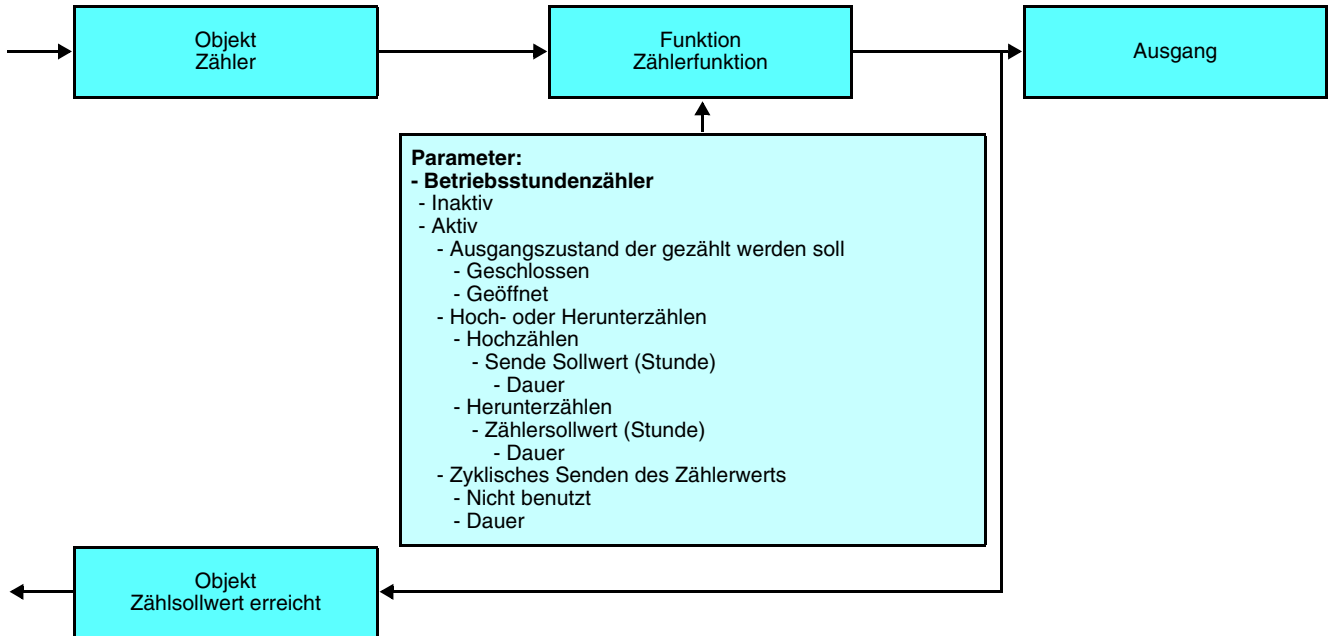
Objekt
Zähler

Funktion
Zählerfunktion

Ausgang

**Parameter:**
**- Betriebsstundenzähler**
- Inaktiv
- Aktiv
- Ausgangszustand der gezählt werden soll
- Geschlossen
- Geöffnet
- Hoch- oder Herunterzählen
- Hochzählen
- Sende Sollwert (Stunde)
- Dauer
- Herunterzählen
- Zählersollwert (Stunde)
- Dauer
- Zyklisches Senden des Zählerwerts
- Nicht benutzt
- Dauer

Objekt
Zählsollwert erreicht